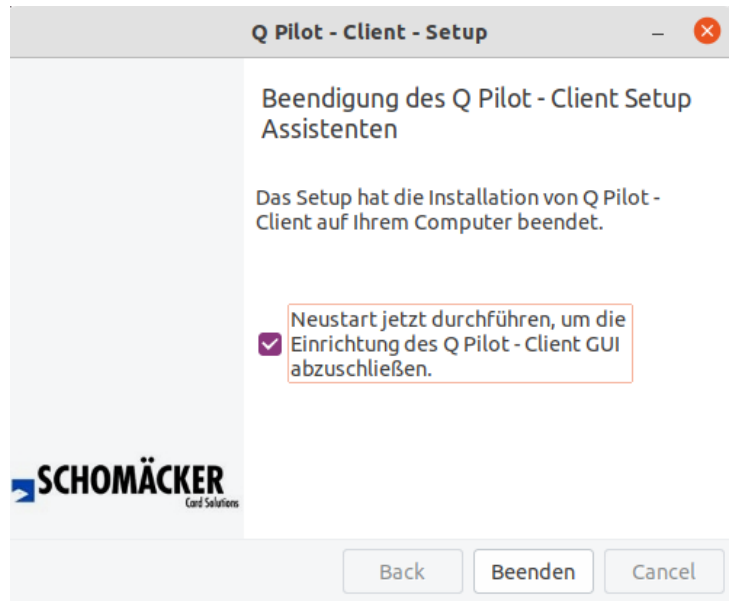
Q Pilot - Client - Setup

Beendigung des Q Pilot - Client Setup Assistenten

Das Setup hat die Installation von Q Pilot - Client auf Ihrem Computer beendet.

Neustart jetzt durchführen, um die Einrichtung des Q Pilot - Client GUI abzuschließen.

SCHOMÄCKER
Card Solutions

Back
Beenden
Cancel